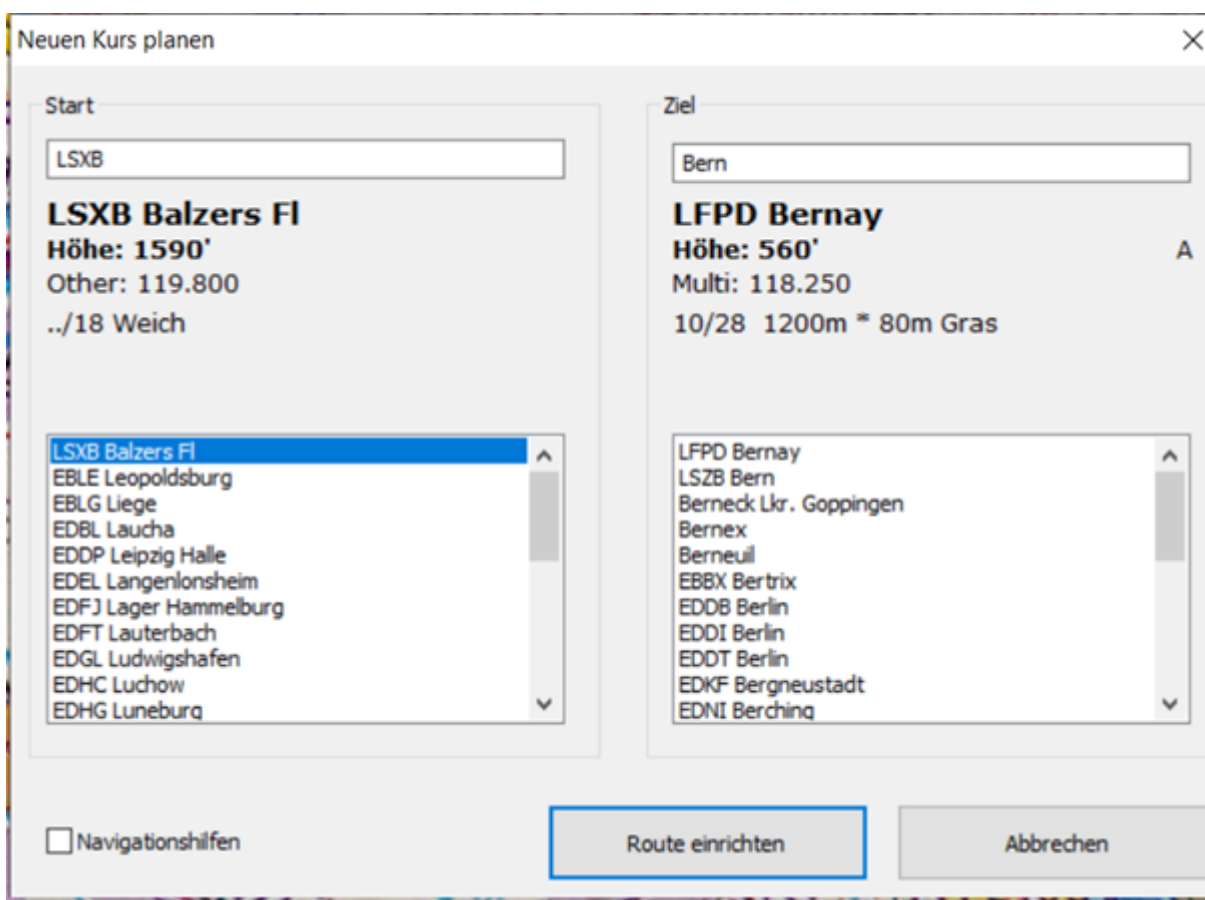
Neuen Kurs planen

×

Start

LSXB

LSXB Balzers Fl
Höhe: 1590'
Other: 119.800
../18 Weich

LSXB Balzers Fl
EBLE Leopoldsburg
EBLG Liege
EDBL Laucha
EDDP Leipzig Halle
EDEL Langenlonsheim
EDFJ Lager Hammelburg
EDFT Lauterbach
EDGL Ludwigshafen
EDHC Luchow
EDHG Luneburg

Ziel

Bern

LFPD Bernay
Höhe: 560'
A
Multi: 118.250
10/28 1200m * 80m Gras

LFPD Bernay
LSZB Bern
Berneck Lkr. Goppingen
Bernex
Berneuil
EBBX Bertrix
EDDB Berlin
EDDI Berlin
EDDT Berlin
EDKF Bergneustadt
EDNI Berching

Navigationshilfen

Route einrichten

Abbrechen